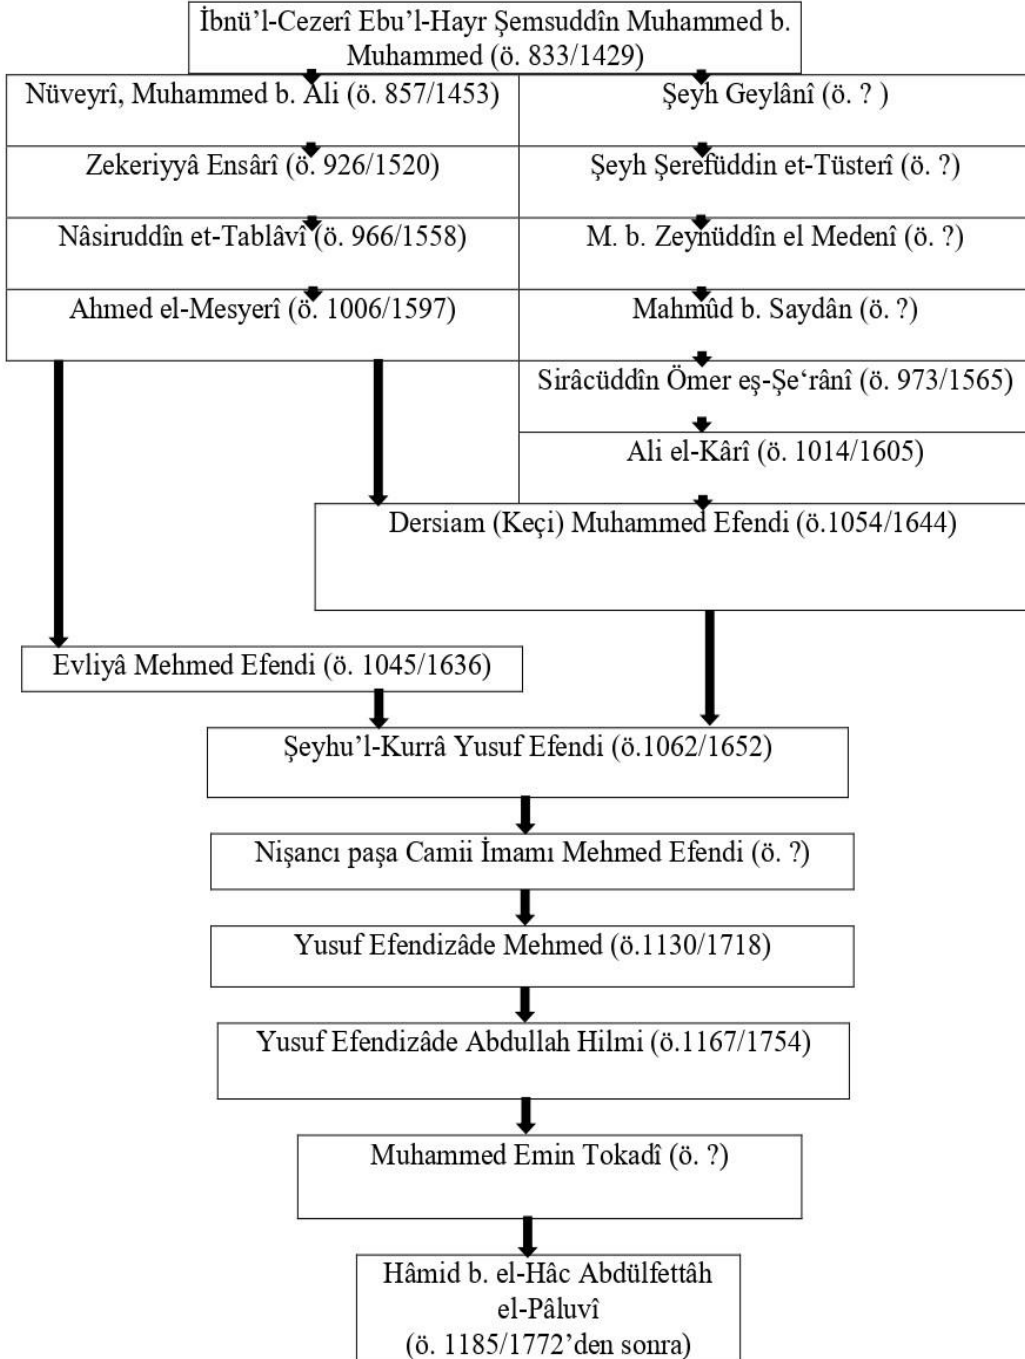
İbnü'l-Cezerî Ebu'l-Hayr Şemsuddîn Muhammed b. Muhammed (ö. 833/1429)

Nüveyrî, Muhammed b. Ali (ö. 857/1453)

Zekeriyyâ Ensârî (ö. 926/1520)

Nâsiruddîn et-Tablâvî (ö. 966/1558)

Ahmed el-Mesyerî (ö. 1006/1597)

Şeyh Geylânî (ö. ? )

Şeyh Şerefüddin et-Tüsterî (ö. ?)

M. b. Zeynüddîn el Medenî (ö. ?)

Mahmûd b. Saydân (ö. ?)

Sirâcüddîn Ömer eş-Şe'rânî (ö. 973/1565)

Ali el-Kârî (ö. 1014/1605)

Dersiam (Keçi) Muhammed Efendi (ö.1054/1644)

Evliyâ Mehmed Efendi (ö. 1045/1636)

Şeyhu'l-Kurrâ Yusuf Efendi (ö.1062/1652)

Nişancı paşa Camii İmamı Mehmed Efendi (ö. ?)

Yusuf Efendizâde Mehmed (ö.1130/1718)

Yusuf Efendizâde Abdullah Hilmi (ö.1167/1754)

Muhammed Emin Tokadî (ö. ?)

Hâmid b. el-Hâc Abdülfettâh el-Pâluvî (ö. 1185/1772'den sonra)